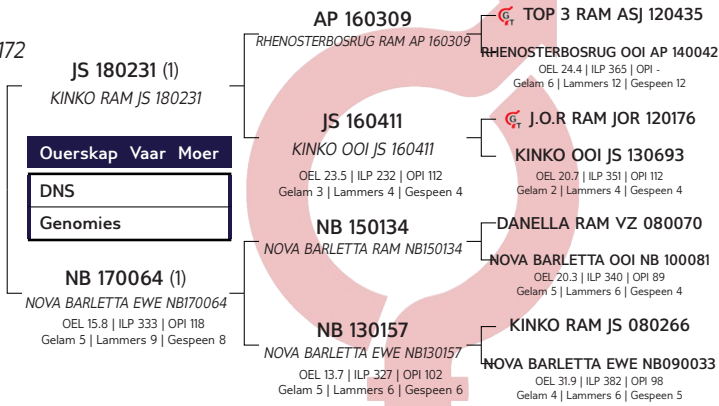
172

JS 180231 (1)
KINKO RAM JS 180231

Ouerskap Vaar Moer
DNS
Genomies

NB 170064 (1)
NOVA BARLETTA EWE NB170064
OEL 15.8 | ILP 333 | OPI 118
Gelam 5 | Lammers 9 | Gespeen 8

AP 160309
RHENOSTERBOSRUG RAM AP 160309

JS 160411
KINKO OOI JS 160411
OEL 23.5 | ILP 232 | OPI 112
Gelam 3 | Lammers 4 | Gespeen 4

NB 150134
NOVA BARLETTA RAM NB150134

NB 130157
NOVA BARLETTA EWE NB130157
OEL 13.7 | ILP 327 | OPI 102
Gelam 5 | Lammers 6 | Gespeen 6

TOP 3 RAM ASJ 120435

RHENOSTERBOSRUG OOI AP 140042
OEL 24.4 | ILP 365 | OPI -
Gelam 6 | Lammers 12 | Gespeen 12

J.O.R RAM JOR 120176

KINKO OOI JS 130693
OEL 20.7 | ILP 351 | OPI 112
Gelam 2 | Lammers 4 | Gespeen 4

DANELLA RAM VZ 080070

NOVA BARLETTA OOI NB 100081
OEL 20.3 | ILP 340 | OPI 89
Gelam 5 | Lammers 6 | Gespeen 4

KINKO RAM JS 080266

NOVA BARLETTA EWE NB090033
OEL 31.9 | ILP 382 | OPI 98
Gelam 4 | Lammers 6 | Gespeen 5